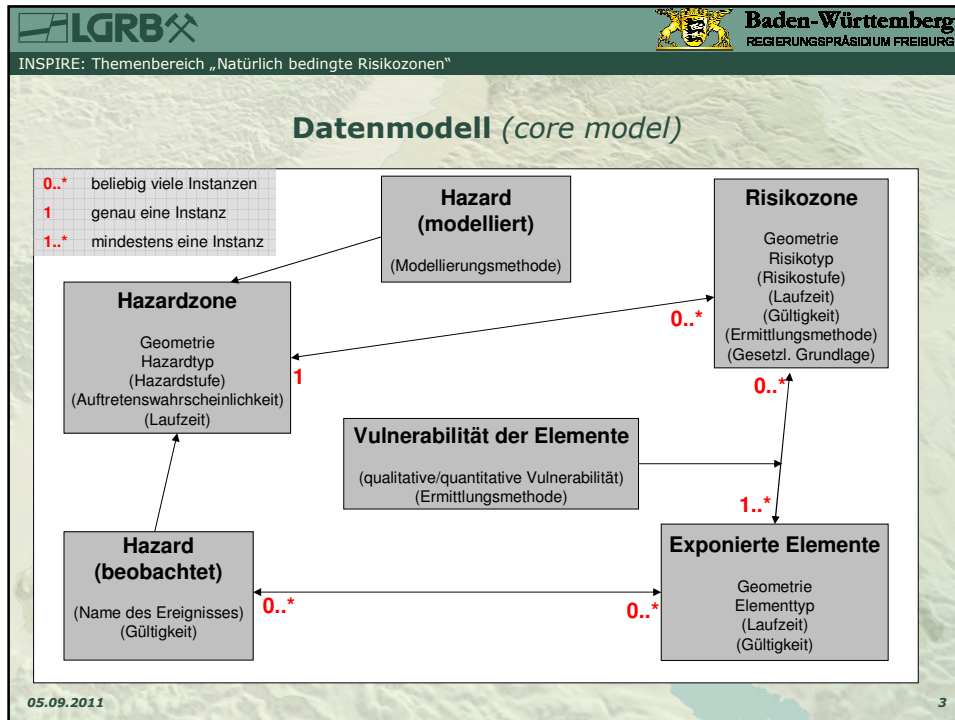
LGRB

Baden-Württemberg
REGIERUNGSPRÄSIDIUM FREIBURG

INSPIRE: Themenbereich „Natürlich bedingte Risikozonen"

Datenmodell (core model)

| 0..* | beliebig viele Instanzen |
|---|---|
| 1 | genau eine Instanz |
| 1..* | mindestens eine Instanz |

Hazard (modelliert)

(Modellierungsmethode)

Risikozone

Geometrie
Risikotyp
(Risikostufe)
(Laufzeit)
(Gültigkeit)
(Ermittlungsmethode)
(Gesetzl. Grundlage)

Hazardzone

Geometrie
Hazardtyp
(Hazardstufe)
(Auftretenswahrscheinlichkeit)
(Laufzeit)

0..*

1

0..*

Vulnerabilität der Elemente

(qualitative/quantitative Vulnerabilität)
(Ermittlungsmethode)

1..*

Hazard (beobachtet)

(Name des Ereignisses)
(Gültigkeit)

0..*

0..*

Exponierte Elemente

Geometrie
Elementtyp
(Laufzeit)
(Gültigkeit)

05.09.2011

3